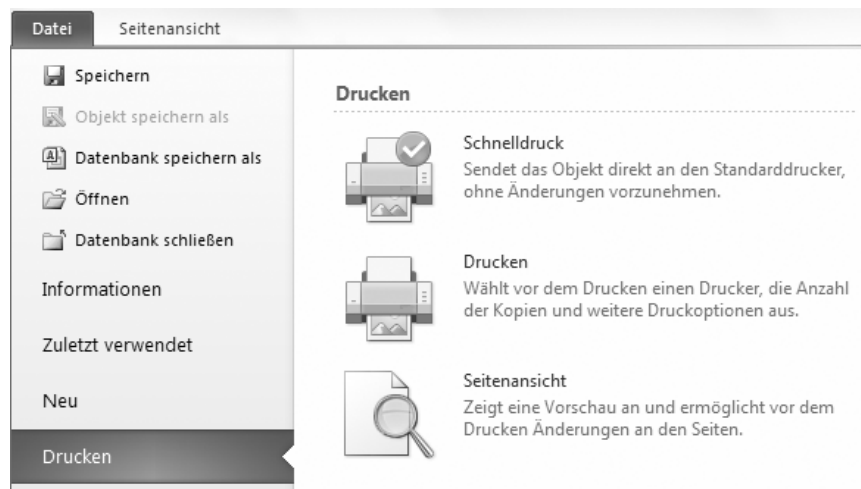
Datei
Seitenansicht

Speichern
Objekt speichern als
Datenbank speichern als
Öffnen
Datenbank schließen
Informationen
Zuletzt verwendet
Neu
Drucken

Drucken

Schnelldruck
Sendet das Objekt direkt an den Standarddrucker, ohne Änderungen vorzunehmen.

Drucken
Wählt vor dem Drucken einen Drucker, die Anzahl der Kopien und weitere Druckoptionen aus.

Seitenansicht
Zeigt eine Vorschau an und ermöglicht vor dem Drucken Änderungen an den Seiten.